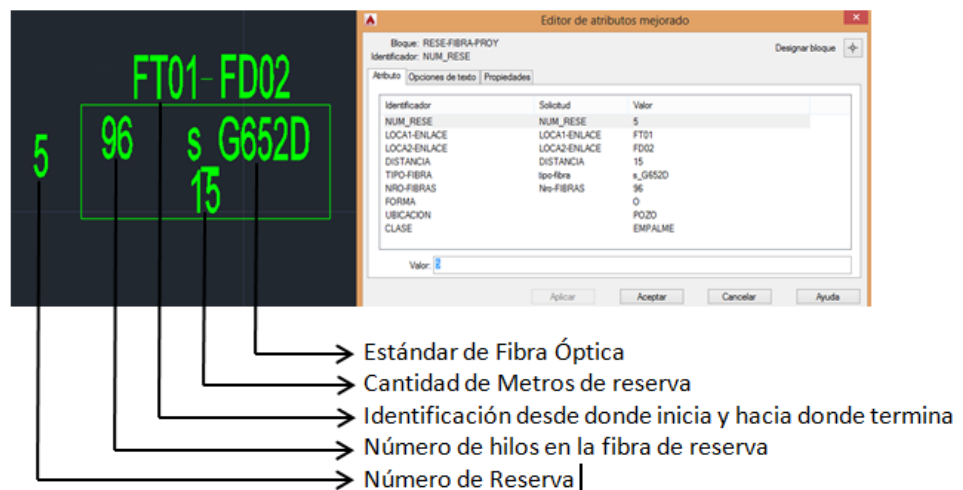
FT01-FD02

5

96

s G652D

15

Editor de atributos mejorado

Bloque: RESE-FIBRA-PROY
Identificador: NUM_RESE

Designar bloque

Atributo | Opciones de texto | Propiedades

| Identificador | Solicitud | Valor |
|---|---|---|
| NUM_RESE | NUM_RESE | 5 |
| LOCA1-ENLACE | LOCA1-ENLACE | FT01 |
| LOCA2-ENLACE | LOCA2-ENLACE | FD02 |
| DISTANCIA | DISTANCIA | 15 |
| TIPO-FIBRA | tipo-fibra | s_G652D |
| NRO-FIBRAS | Nro-FIBRAS | 96 |
| FORMA | | O |
| UBICACION | | POZO |
| CLASE | | EMPALME |

Valor: 5

Aplicar | Aceptar | Cancelar | Ayuda

Estándar de Fibra Óptica

Cantidad de Metros de reserva

Identificación desde donde inicia y hacia donde termina

Número de hilos en la fibra de reserva

Número de Reserva